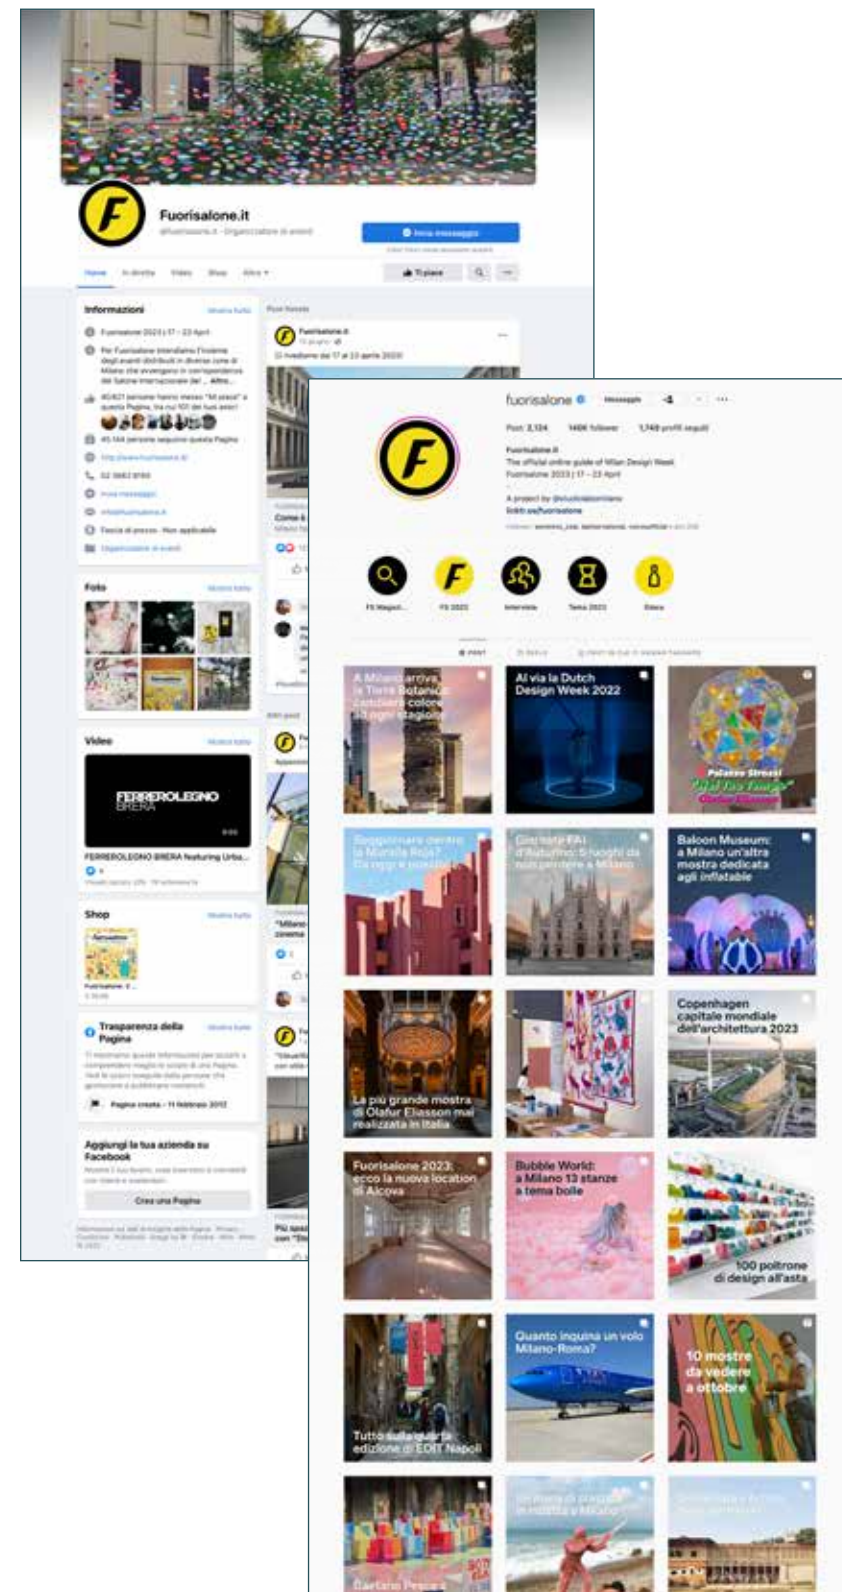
Fuorisalone.it

Invia messaggio

Home

Informazioni

Foto

Video

FERREROLEGNO BRERA

FERREROLEGNO BRERA featuring Urba...

Shop

Trasparenza della Pagina

Pagina creata - 11 febbraio 2013

Aggiungi la tua azienda su Facebook

Crea una Pagina

fuorisalone

Post 2.124

Fuorisalone.it

The official online guide of Milan Design Week

Fuorisalone 2023 | 17 – 23 April

A Milano arriva la Torre Botanica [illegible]

Al via la Dutch Design Week 2022

Palazzo Strozzi

Soggiornare dentro la Muralla Roja? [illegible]

Giornate FAI d'Autunno: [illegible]

Baloon Museum: a Milano un'altra mostra dedicata agli inflatable

La più grande mostra di Olafur Eliasson mai realizzata in Italia

Copenhagen capitale mondiale dell'architettura 2023

Fuorisalone 2023: ecco la nuova location di Alcova

Bubble World: a Milano 13 stanze a tema bolle

100 poltrone di design all'asta

Quanto inquina un volo Milano-Roma?

10 mostre da vedere a ottobre

Tutto sulla quarta edizione di EDIT Napoli